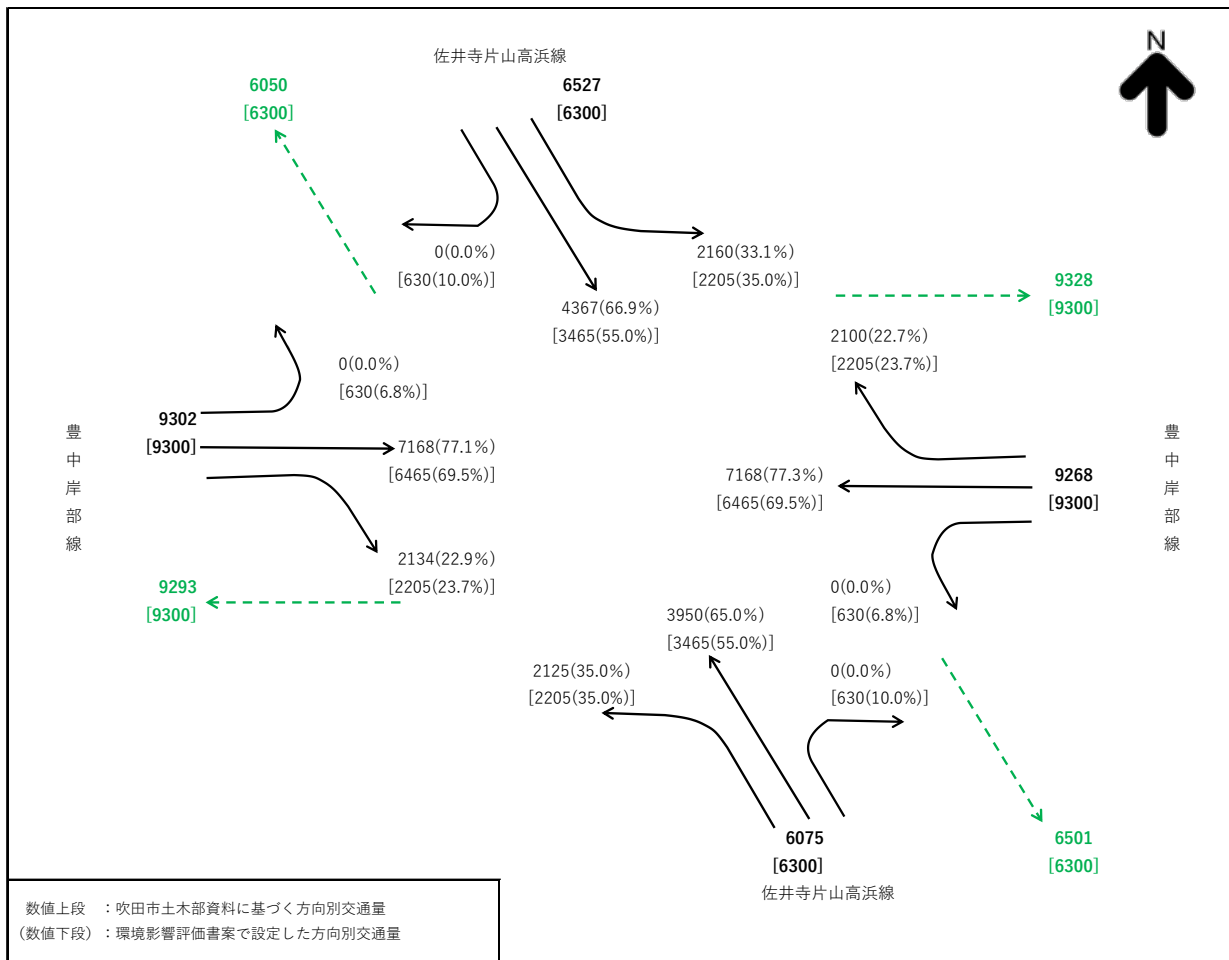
N

佐井寺片山高浜線

6050
[6300]

6527
[6300]

0(0.0%)
[630(10.0%)]

4367(66.9%)
[3465(55.0%)]

2160(33.1%)
[2205(35.0%)]

9328
[9300]

2100(22.7%)
[2205(23.7%)]

0(0.0%)
[630(6.8%)]

豊
中
岸
部
線

9302
[9300]

7168(77.1%)
[6465(69.5%)]

2134(22.9%)
[2205(23.7%)]

9293
[9300]

7168(77.3%)
[6465(69.5%)]

9268
[9300]

豊
中
岸
部
線

0(0.0%)
[630(6.8%)]

3950(65.0%)
[3465(55.0%)]

2125(35.0%)
[2205(35.0%)]

0(0.0%)
[630(10.0%)]

6075
[6300]
佐井寺片山高浜線

6501
[6300]

数値上段　：吹田市土木部資料に基づく方向別交通量
（数値下段）：環境影響評価書案で設定した方向別交通量